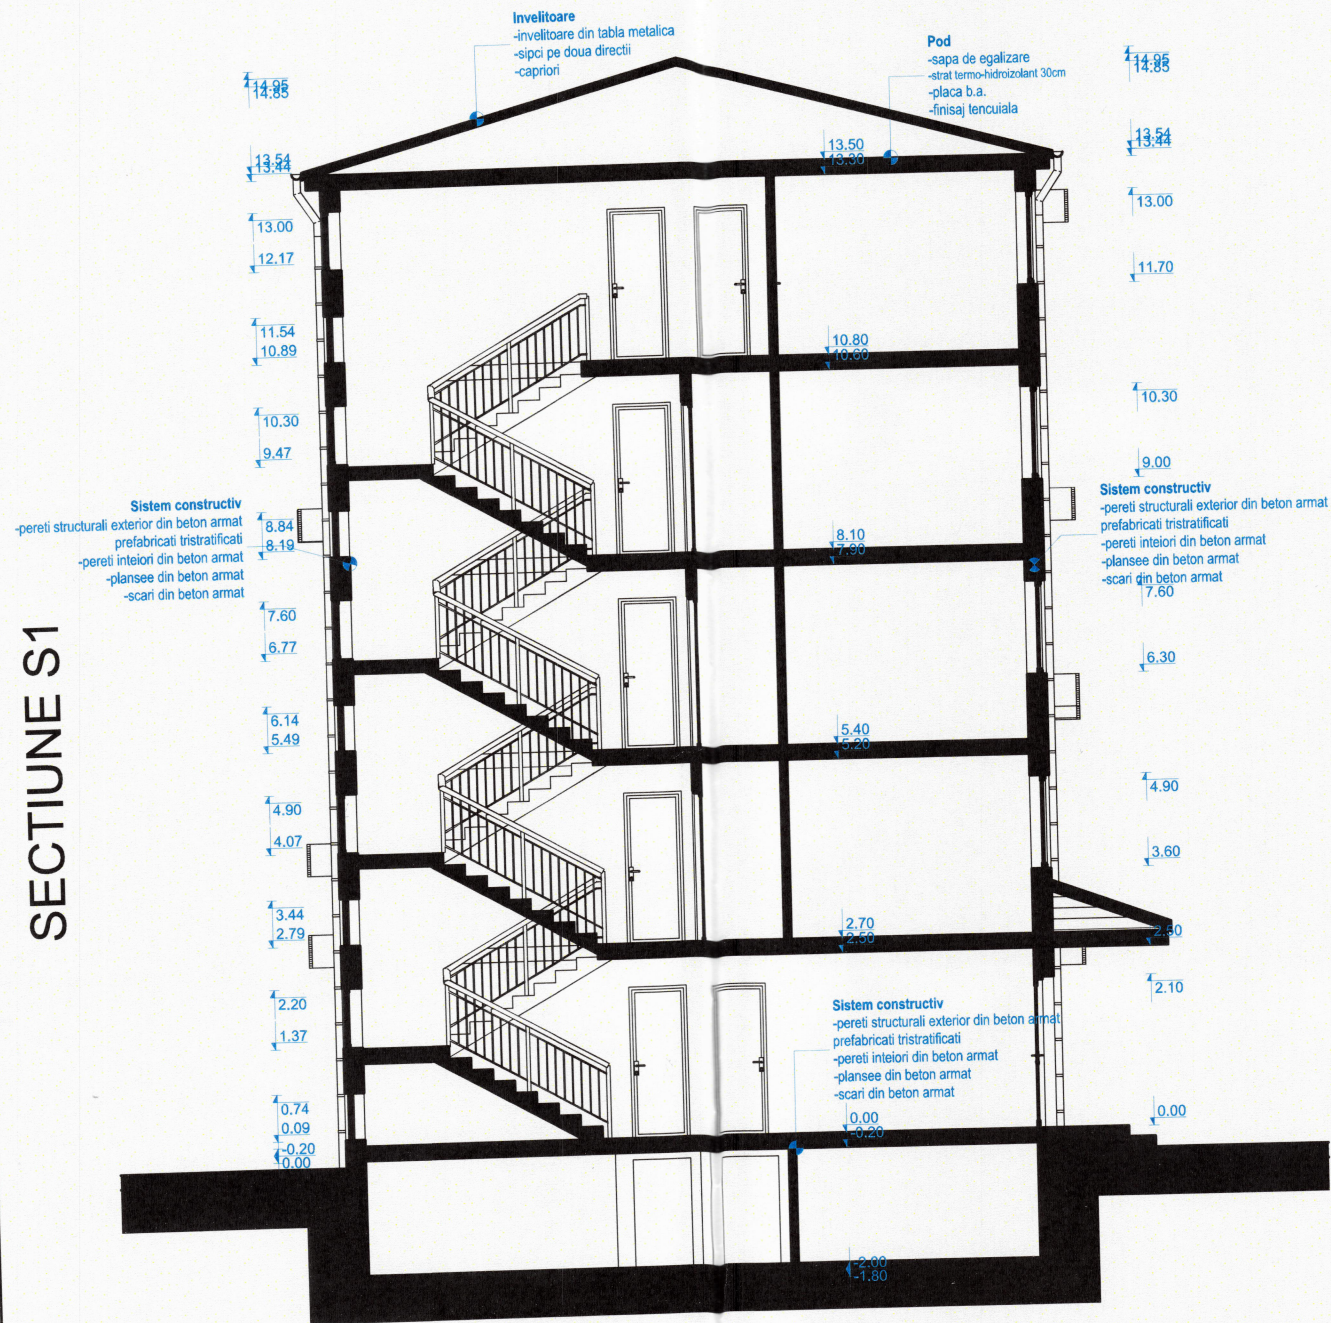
SECTIUNE S1

Invelitoare
-invelitoare din tabla metalica
-sipci pe doua directii
-capriori

Pod
-sapa de egalizare
-strat termo-hidroizolant 30cm
-placa b.a.
-finisaj tencuiala

14.95
14.85

13.54
13.44

13.00
12.17

11.54
10.89

10.30
9.47

Sistem constructiv
-pereti structurali exterior din beton armat prefabricati tristratificati
-pereti inteiori din beton armat
-plansee din beton armat
-scari din beton armat

8.84
8.19

7.60
6.77

6.14
5.49

4.90
4.07

3.44
2.79

2.20
1.37

0.74
0.09
-0.20
0.00

13.50
13.30

10.80
10.60

8.10
7.90

5.40
5.20

2.70
2.50

0.00
-0.20

-2.00
-1.80

14.95
14.85

13.54
13.44

13.00

11.70

10.30

9.00

Sistem constructiv
-pereti structurali exterior din beton armat prefabricati tristratificati
-pereti inteiori din beton armat
-plansee din beton armat
-scari din beton armat

7.60

6.30

4.90

3.60

2.50

2.10

Sistem constructiv
-pereti structurali exterior din beton armat prefabricati tristratificati
-pereti inteiori din beton armat
-plansee din beton armat
-scari din beton armat

0.00